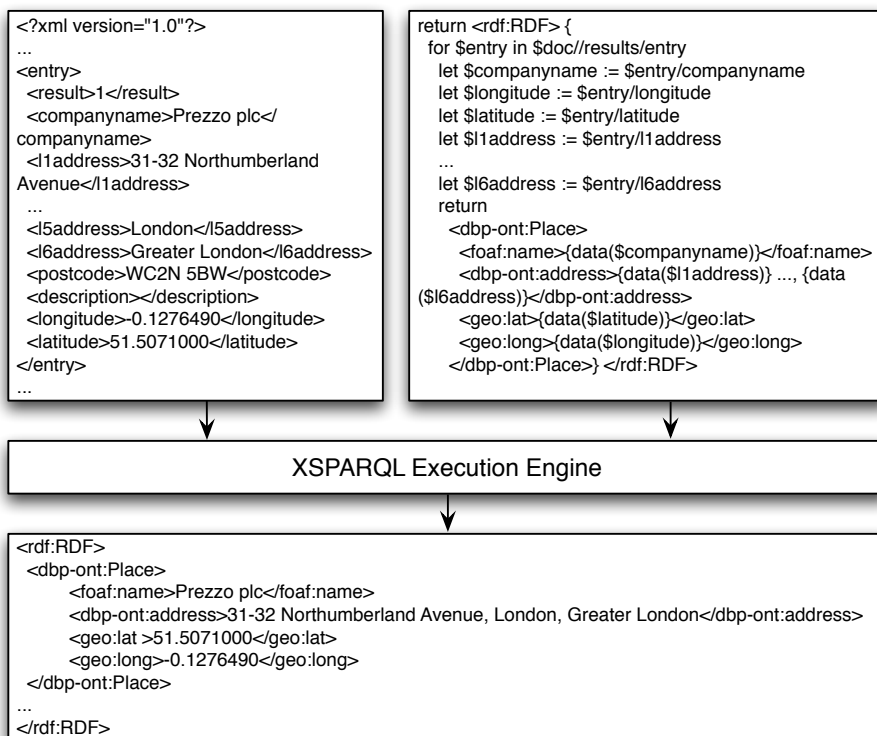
<?xml version="1.0"?>
...
<entry>
<result>1</result>
<companyname>Prezzo plc</companyname>
<l1address>31-32 Northumberland Avenue</l1address>
...
<l5address>London</l5address>
<l6address>Greater London</l6address>
<postcode>WC2N 5BW</postcode>
<description></description>
<longitude>-0.1276490</longitude>
<latitude>51.5071000</latitude>
</entry>
...

return <rdf:RDF> {
for $entry in $doc//results/entry
let $companyname := $entry/companyname
let $longitude := $entry/longitude
let $latitude := $entry/latitude
let $l1address := $entry/l1address
...
let $l6address := $entry/l6address
return
<dbp-ont:Place>
<foaf:name>{data($companyname)}</foaf:name>
<dbp-ont:address>{data($l1address)} ..., {data($l6address)}</dbp-ont:address>
<geo:lat>{data($latitude)}</geo:lat>
<geo:long>{data($longitude)}</geo:long>
</dbp-ont:Place>} </rdf:RDF>

XSPARQL Execution Engine

<rdf:RDF>
<dbp-ont:Place>
<foaf:name>Prezzo plc</foaf:name>
<dbp-ont:address>31-32 Northumberland Avenue, London, Greater London</dbp-ont:address>
<geo:lat >51.5071000</geo:lat>
<geo:long>-0.1276490</geo:long>
</dbp-ont:Place>
...
</rdf:RDF>